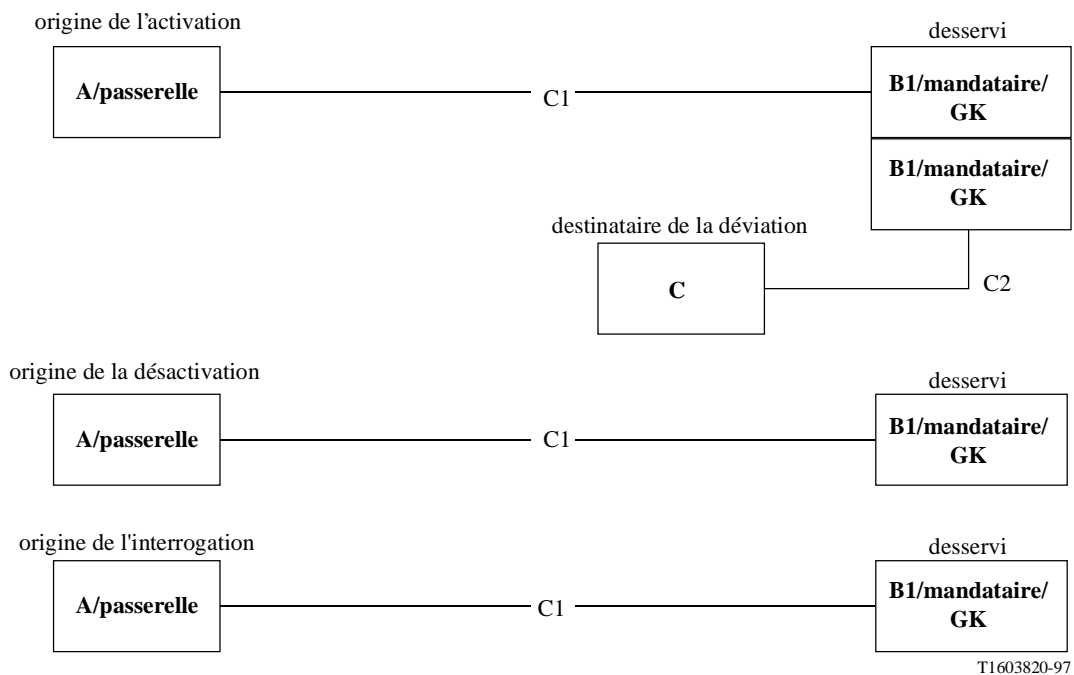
origine de l'activation

desservi

A/passerelle

C1

B1/mandataire/ GK

B1/mandataire/ GK

destinataire de la déviation

C

C2

origine de la désactivation

desservi

A/passerelle

C1

B1/mandataire/ GK

origine de l'interrogation

desservi

A/passerelle

C1

B1/mandataire/ GK

T1603820-97